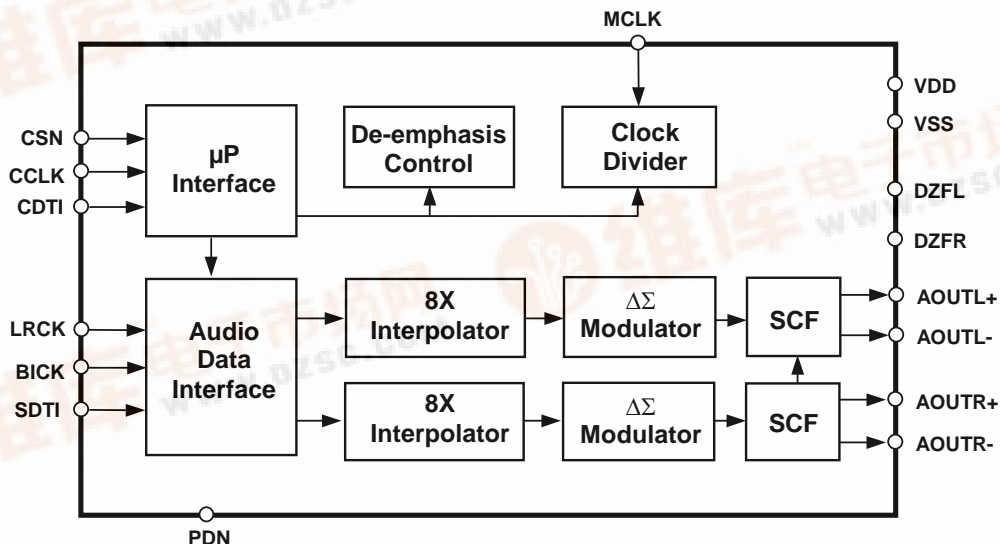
MCLK

VDD
VSS
DZFL
DZFR

CSN
CCLK
CDTI

μP Interface

De-emphasis Control

Clock Divider

LRCK
BICK
SDTI

Audio Data Interface

8X Interpolator

$\Delta\Sigma$ Modulator

SCF

AOUTL+
AOUTL-

8X Interpolator

$\Delta\Sigma$ Modulator

SCF

AOUTR+
AOUTR-

PDN